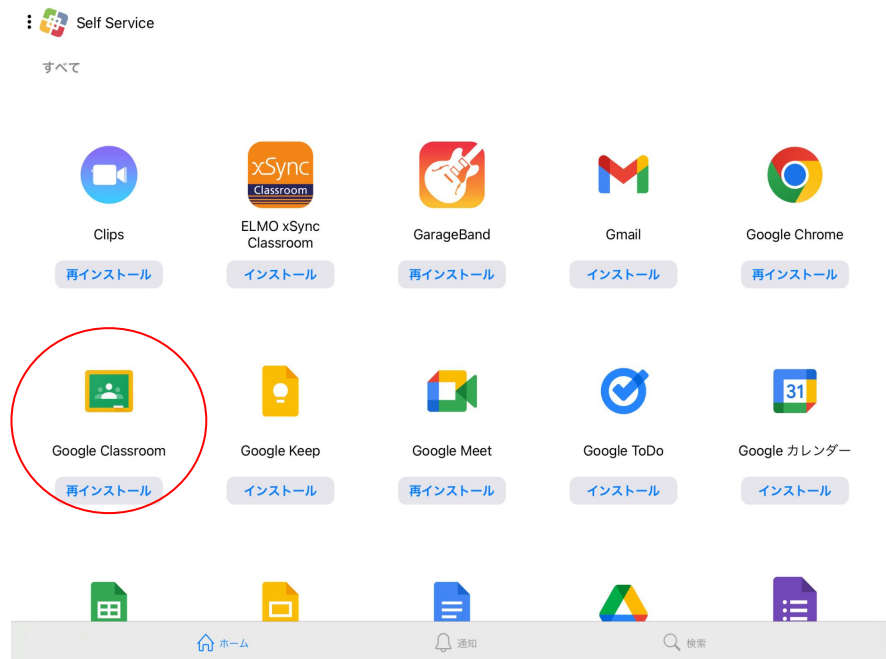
Self Service

すべて

xSync
Classroom

Clips
再インストール

ELMO xSync Classroom
インストール

GarageBand
再インストール

Gmail
インストール

Google Chrome
再インストール

Google Classroom
再インストール

Google Keep
インストール

Google Meet
再インストール

Google ToDo
インストール

31
Google カレンダー
インストール

ホーム
通知
検索